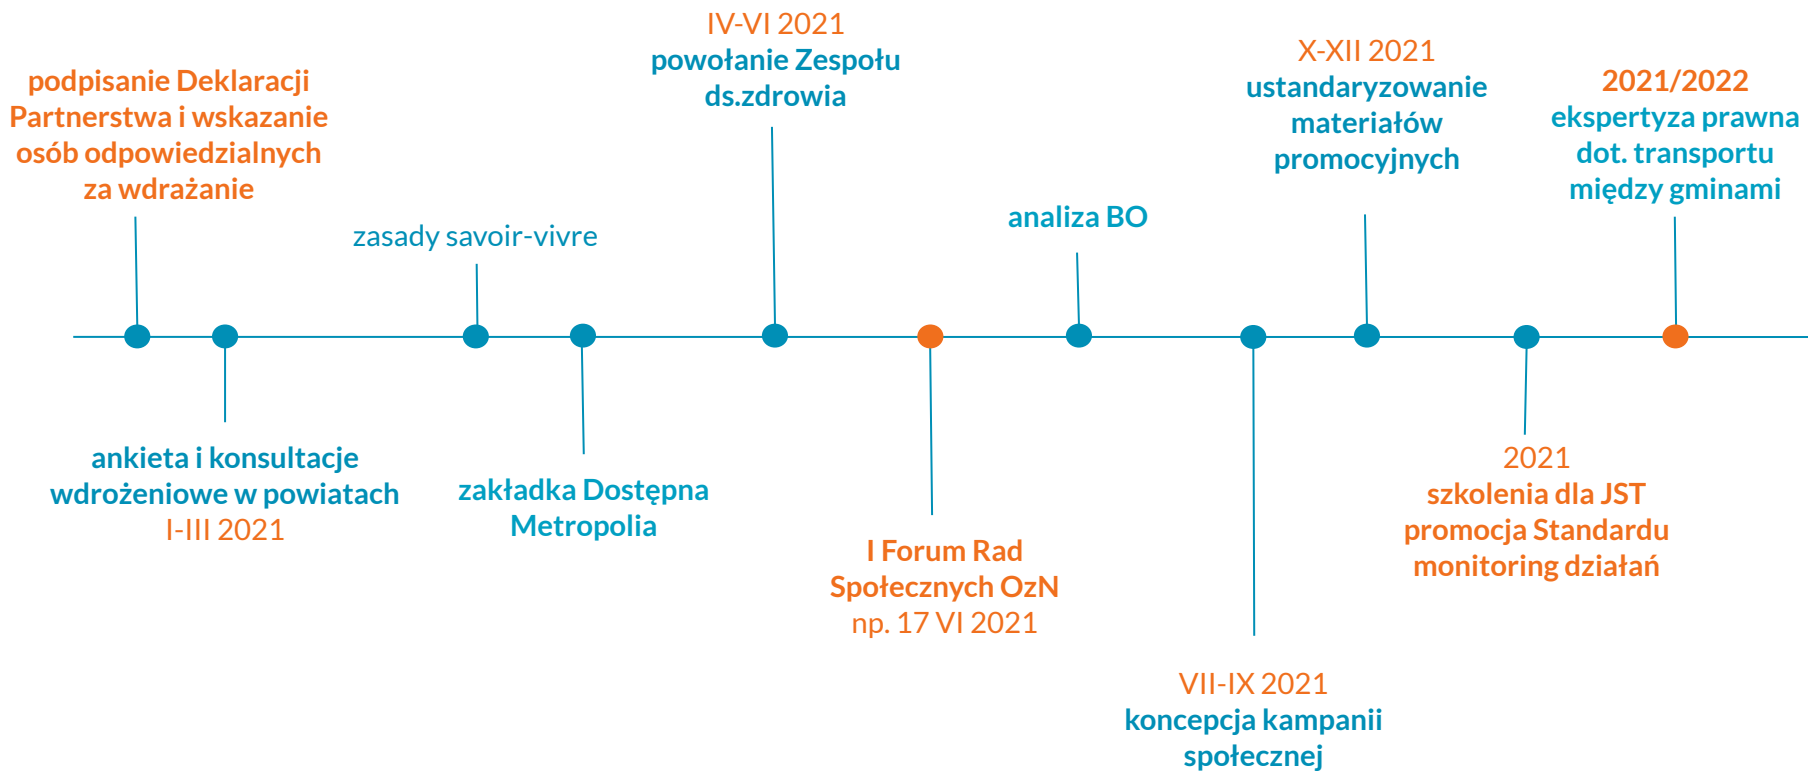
podpisanie Deklaracji Partnerstwa i wskazanie osób odpowiedzialnych za wdrażanie

ankieta i konsultacje wdrożeniowe w powiatach
I-III 2021

zasady savoir-vivre

zakładka Dostępna Metropolia

IV-VI 2021
powołanie Zespołu ds.zdrowia

I Forum Rad Społecznych OzN
np. 17 VI 2021

analiza BO

VII-IX 2021
koncepcja kampanii społecznej

X-XII 2021
ustandaryzowanie materiałów promocyjnych

2021
szkolenia dla JST
promocja Standardu
monitoring działań

2021/2022
ekspertyza prawna dot. transportu między gminami